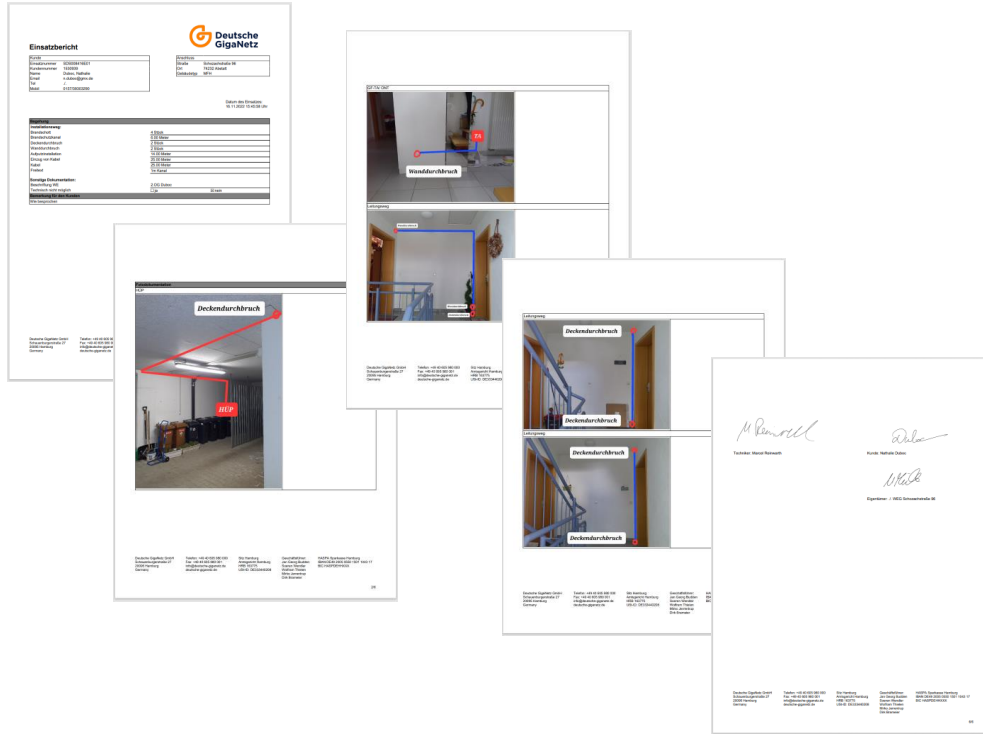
Deutsche GigaNetz

Einsatzbericht

| Kunde | |
|---|---|
| Einsatznummer | 929009416031 |
| Kundennummer | 1430939 |
| Name | Dubez, Nathalie |
| Email | n.dubez@gmx.de |
| Tel | / |
| Mobil | 015758630266 |

| Anschluss | |
|---|---|
| Straße | Schusterhalde 96 |
| Ort | 74232 Abstatt |
| Gebäudetyp | MFH |

Datum des Einsatzes
16.11.2023 13:40:56 Uhr

| Begehung | | |
|---|---|---|
| **Installationsweg:** | | |
| Brandschott | 4 Stück | |
| Brandschutzkanal | 0.00 Meter | |
| Deckendurchbruch | 2 Stück | |
| Wanddurchbruch | 2 Stück | |
| Aufputzmeter | 14.00 Meter | |
| Einzug von Kabel | 20.00 Meter | |
| Kabel | 25.00 Meter | |
| Freitext | 1m Kanal | |
| **Sonstige Dokumentation:** | | |
| Beschriftung WE | 2.OG Dubez | |
| Technisch nicht möglich | 0 Ja | 0 Nein |
| **Beschreibung für den Kunden** | | |
| Alle besprochen | | |

Deutsche GigaNetz GmbH Schauenburgerstraße 27 20095 Hamburg Germany

Telefon: +49 40 600 980 000 Fax: +49 40 600 980 001 info@deutsche-giganetz.de deutsche-giganetz.de

Fotodokumentation
HÜP

Deckendurchbruch

HÜP

Deutsche GigaNetz GmbH Schauenburgerstraße 27 20095 Hamburg Germany

Telefon: +49 40 600 980 000 Fax: +49 40 600 980 001 info@deutsche-giganetz.de deutsche-giganetz.de

Sitz Hamburg Amtsgericht Hamburg HRB 163775 USt-ID: DE325444358

Geschäftsführer: Jan Georg Budden Sven Koehler Wolfram Thielen Mirko Janetzky Dirk Brameier

HASPA Sparkasse Hamburg IBAN DE89 2005 0550 1001 1545 17 BIC HASPDEHHXXX

2/4

EF / TA / ONT

TA

Wanddurchbruch

Leitungsweg

Deutsche GigaNetz GmbH Schauenburgerstraße 27 20095 Hamburg Germany

Telefon: +49 40 600 980 000 Fax: +49 40 600 980 001 info@deutsche-giganetz.de deutsche-giganetz.de

Sitz Hamburg Amtsgericht Hamburg HRB 163775 USt-ID: DE325444358

Leitungsweg

Deckendurchbruch

Deckendurchbruch

Leitungsweg

Deckendurchbruch

Deckendurchbruch

Deutsche GigaNetz GmbH Schauenburgerstraße 27 20095 Hamburg Germany

Telefon: +49 40 600 980 000 Fax: +49 40 600 980 001 info@deutsche-giganetz.de deutsche-giganetz.de

Sitz Hamburg Amtsgericht Hamburg HRB 163775 USt-ID: DE325444358

Geschäftsführer: Jan Georg Budden Sven Koehler Wolfram Thielen Mirko Janetzky Dirk Brameier

M Reinwald

Techniker: Marcel Reinwarth

Dubez

Kunde: Nathalie Dubez

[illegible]

Eigentümer: / WEG Schusterhalde 96

Deutsche GigaNetz GmbH Schauenburgerstraße 27 20095 Hamburg Germany

Telefon: +49 40 600 980 000 Fax: +49 40 600 980 001 info@deutsche-giganetz.de deutsche-giganetz.de

Sitz Hamburg Amtsgericht Hamburg HRB 163775 USt-ID: DE325444358

Geschäftsführer: Jan Georg Budden Sven Koehler Wolfram Thielen Mirko Janetzky Dirk Brameier

HASPA Sparkasse Hamburg IBAN DE89 2005 0550 1001 1545 17 BIC HASPDEHHXXX

4/4